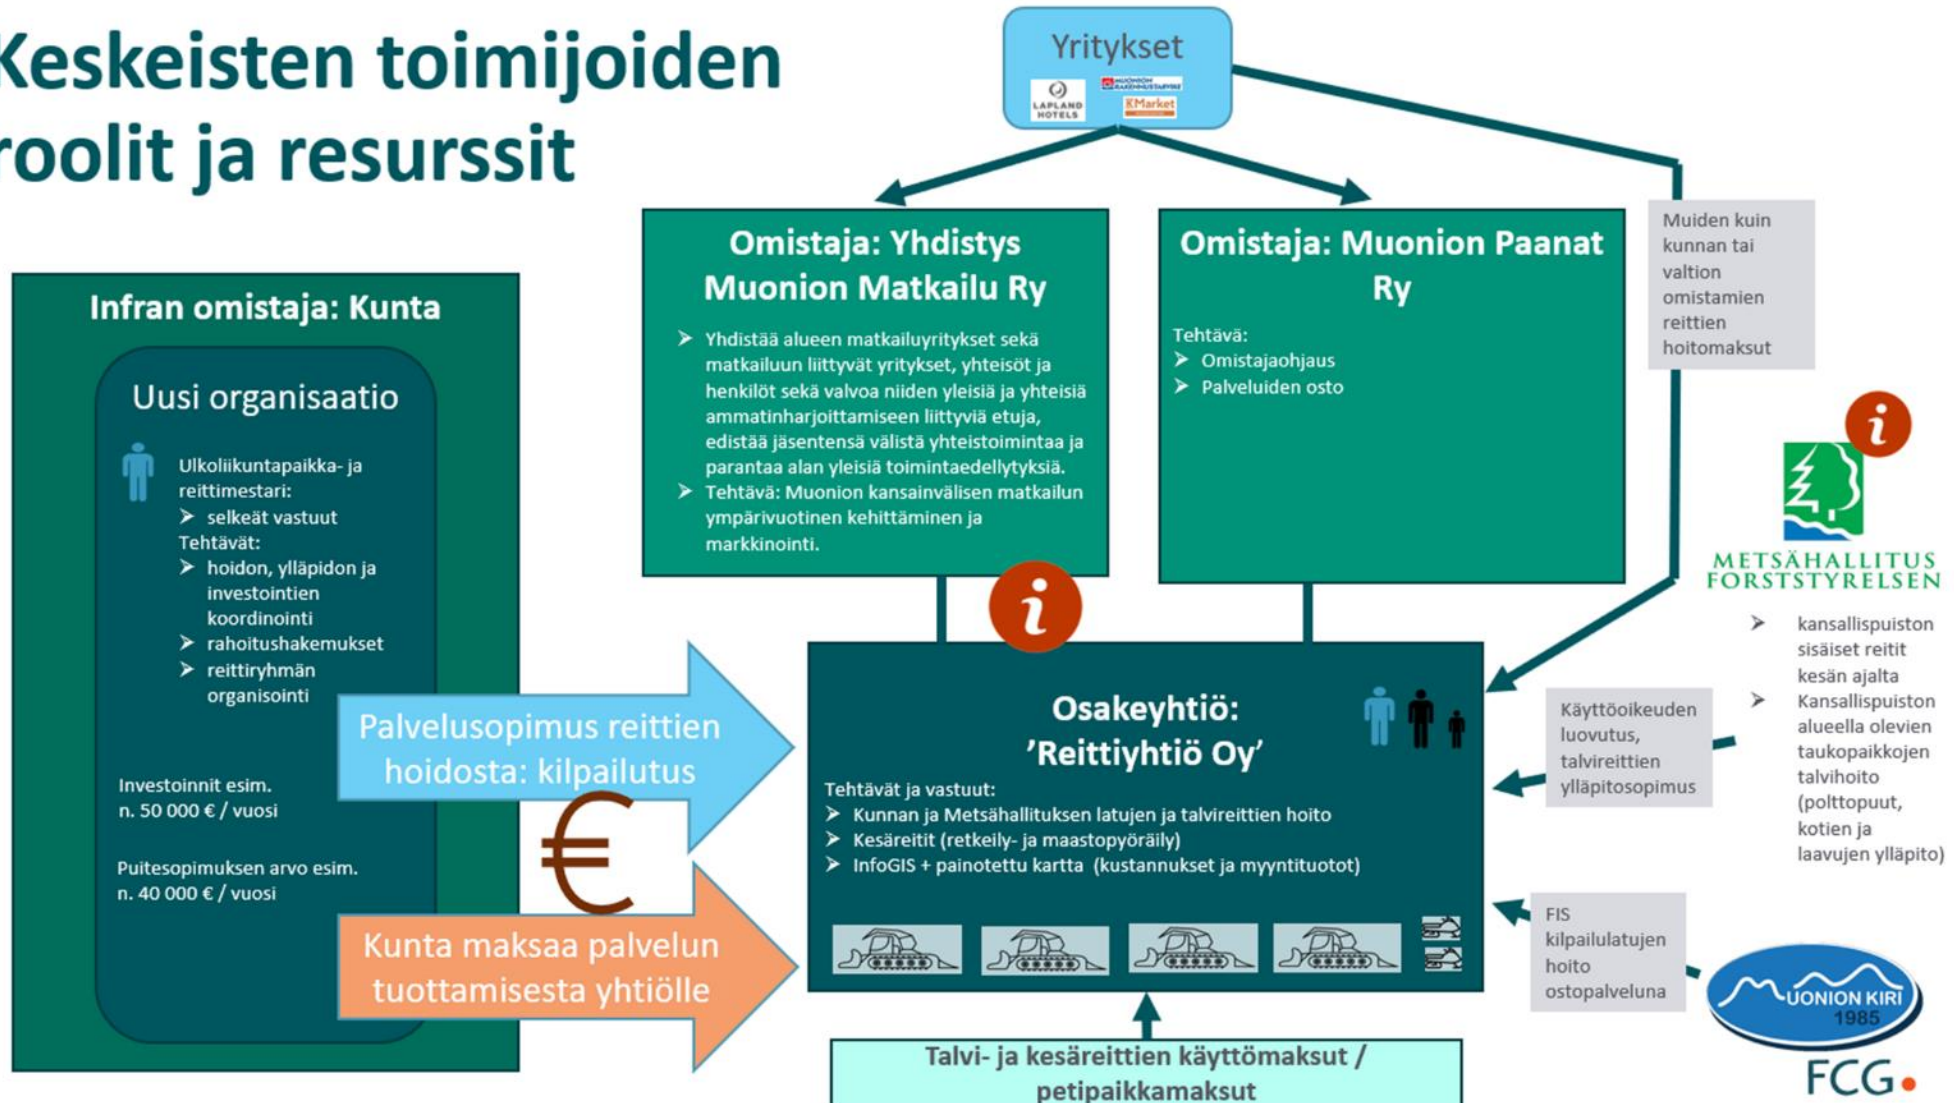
Keskeisten toimijoiden roolit ja resurssit

Yritykset
LAPLAND HOTELS
MUONION RAKENNUSTARVIKE
KMarket

Infran omistaja: Kunta

Uusi organisaatio

Ulkoliikuntapaikka- ja reittimestari:
➢ selkeät vastuut
Tehtävät:
➢ hoidon, ylläpidon ja investointien koordinointi
➢ rahoitushakemukset
➢ reittiryhmän organisointi

Investoinnit esim. n. 50 000 € / vuosi

Puitesopimuksen arvo esim. n. 40 000 € / vuosi

Omistaja: Yhdistys Muonion Matkailu Ry

➢ Yhdistää alueen matkailuyritykset sekä matkailuun liittyvät yritykset, yhteisöt ja henkilöt sekä valvoa niiden yleisiä ja yhteisiä ammatinharjoittamiseen liittyviä etuja, edistää jäsentensä välistä yhteistoimintaa ja parantaa alan yleisiä toimintaedellytyksiä.
➢ Tehtävä: Muonion kansainvälisen matkailun ympärivuotinen kehittäminen ja markkinointi.

Omistaja: Muonion Paanat Ry

Tehtävä:
➢ Omistajaohjaus
➢ Palveluiden osto

Muiden kuin kunnan tai valtion omistamien reittien hoitomaksut

i

METSÄHALLITUS FORSTSTYRELSEN

➢ kansallispuiston sisäiset reitit kesän ajalta
➢ Kansallispuiston alueella olevien taukopaikkojen talvihoito (polttopuut, kotien ja laavujen ylläpito)

i

Palvelusopimus reittien hoidosta: kilpailutus

€

Kunta maksaa palvelun tuottamisesta yhtiölle

Osakeyhtiö: 'Reittiyhtiö Oy'

Tehtävät ja vastuut:
➢ Kunnan ja Metsähallituksen latujen ja talvireittien hoito
➢ Kesäreitit (retkeily- ja maastopyöräily)
➢ InfoGIS + painotettu kartta (kustannukset ja myyntituotot)

Käyttöoikeuden luovutus, talvireittien ylläpitosopimus

FIS kilpailulatujen hoito ostopalveluna

MUONION KIRI 1985

Talvi- ja kesäreittien käyttömaksut / petipaikkamaksut

FCG